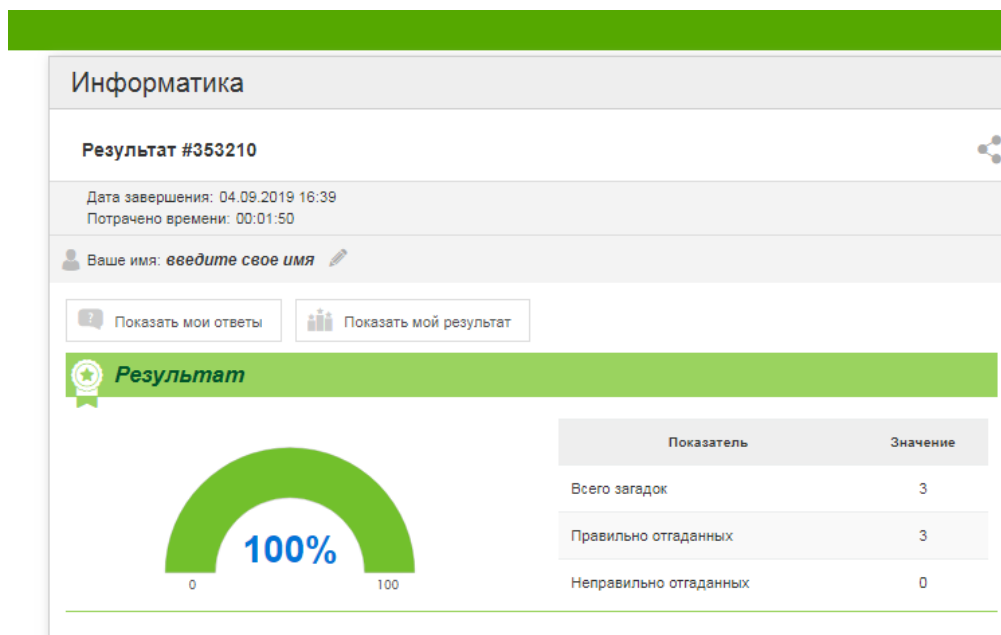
Информатика

Результат #353210

Дата завершения: 04.09.2019 16:39
Потрачено времени: 00:01:50

Ваше имя: введите свое имя

Показать мои ответы

Показать мой результат

Результат

100%

0

100

| Показатель | Значение |
|---|---|
| Всего загадок | 3 |
| Правильно отгаданных | 3 |
| Неправильно отгаданных | 0 |